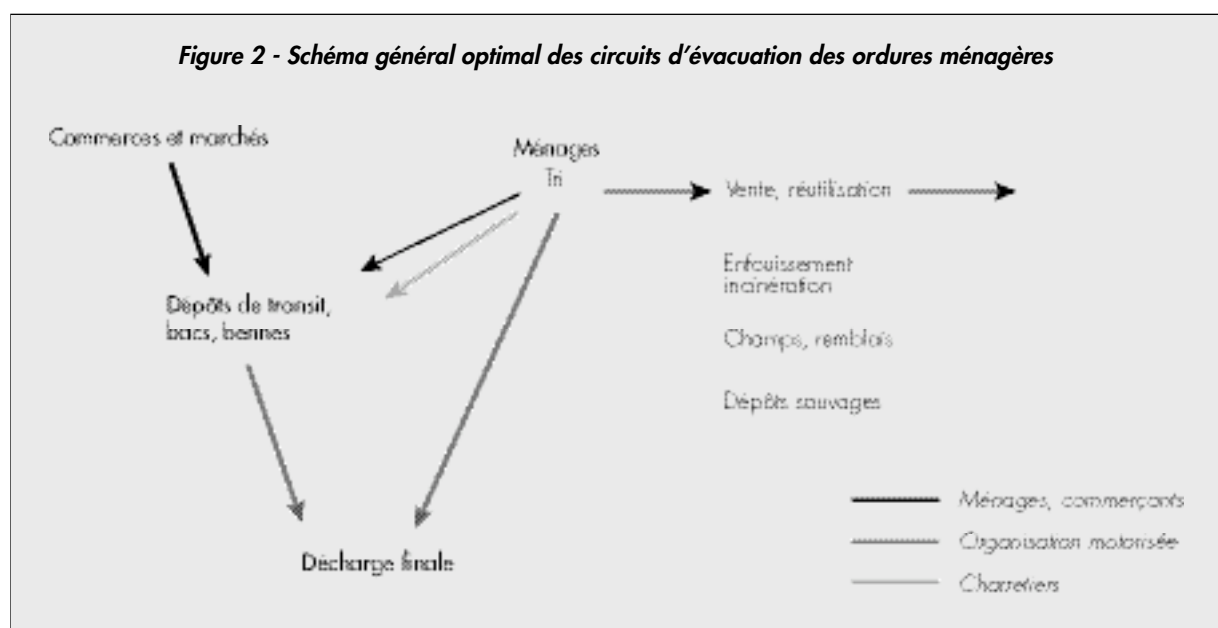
Figure 2 - Schéma général optimal des circuits d'évacuation des ordures ménagères

Commerces et marchés

Ménages
Tri

Vente, réutilisation

Enfouissement
incinération

Champs, remblais

Dépôts sauvages

Dépôts de transit, bacs, bennes

Décharge finale

Ménages, commerçants

Organisation motorisée

Charretiers